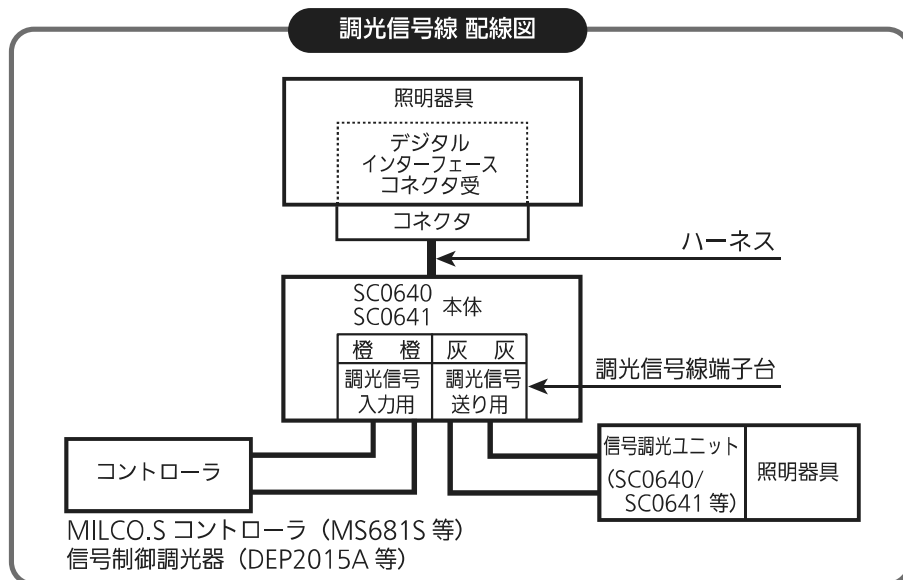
調光信号線 配線図

照明器具

デジタル
インターフェース
コネクタ受

コネクタ

ハーネス

SC0640
SC0641 本体

| 橙 | 橙 | 灰 | 灰 |
|---|---|---|---|
| 調光信号入力用 | | 調光信号送り用 | |

調光信号線端子台

コントローラ

信号調光ユニット
(SC0640/
SC0641 等)

照明器具

MILCO.S コントローラ（MS681S 等）
信号制御調光器（DEP2015A 等）